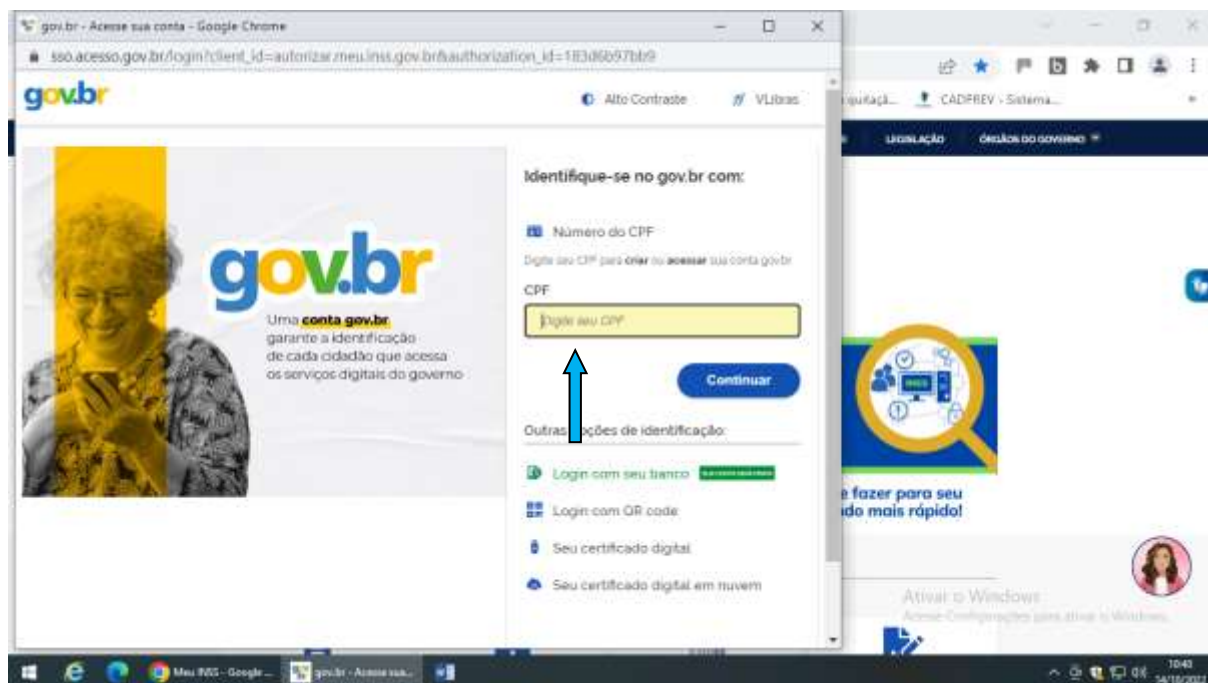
gov.br - Acesse sua conta - Google Chrome

sso.acesso.gov.br/login?client_id=autorizar.meu.inss.gov.br&authorization_id=183d6b97bb9

gov.br

Alto Contraste

VLibras

quitaçã...

CADPREV - Sistema...

LEGISLAÇÃO

ÓRGÃOS DO GOVERNO

gov.br

Uma conta gov.br garante a identificação de cada cidadão que acessa os serviços digitais do governo

Identifique-se no gov.br com:

Número do CPF

Digite seu CPF para criar ou acessar sua conta gov.br

CPF

Digite seu CPF

Continuar

Outras opções de identificação:

Login com seu banco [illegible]

Login com QR code

Seu certificado digital

Seu certificado digital em nuvem

e fazer para seu
do mais rápido!

Ativar o Windows
Acesse Configurações para ativar o Windows.

Meu INSS - Google ...

gov.br - Acesse sua...

10:40
14/10/2022